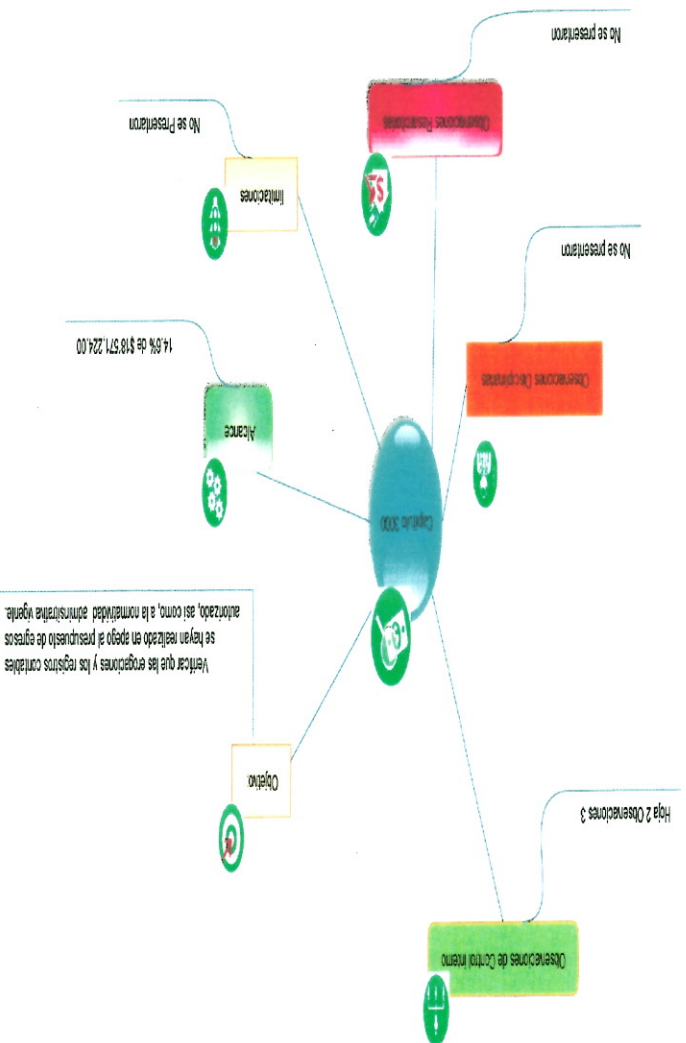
Capítulo 3000

Objetivo

Verificar que las erogaciones y los registros contables se hayan realizado en apego al presupuesto de egresos autorizado, así como, a la normatividad administrativa vigente.

Alcance

14.6% de $18'571,224.00

limitaciones

No se Presentaron

Observaciones Resarcitorias

No se presentaron

Observaciones Disciplinarias

No se presentaron

Observaciones de Control Interno

Hoja 2 Observaciones 3